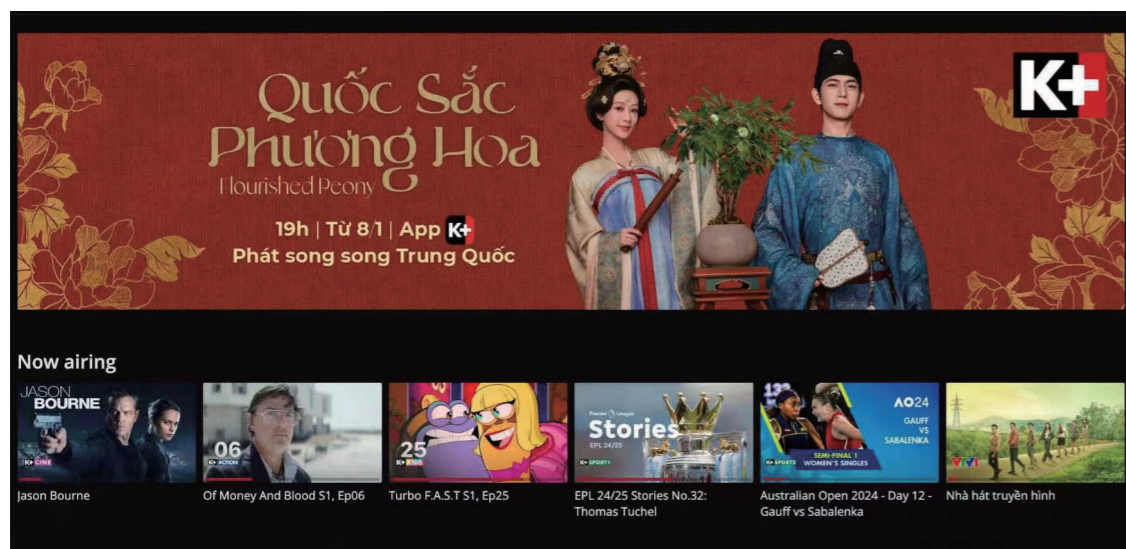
Quốc Sắc Phương Hoa
Flourished Peony
19h | Từ 8/1 | App K+
Phát song song Trung Quốc

K+

Now airing

JASON BOURNE
K+ CINE
Jason Bourne

06
K+ ACTION
Of Money And Blood S1, Ep06

25
K+ KIDS
Turbo F.A.S.T S1, Ep25

Premier League
Stories
EPL 24/25
K+ SPORT1
EPL 24/25 Stories No.32: Thomas Tuchel

AO24
GAUFF VS SABALENKA
SEMI-FINAL 1 WOMEN'S SINGLES
K+ SPORTS
Australian Open 2024 - Day 12 - Gauff vs Sabalenka

VTV1
Nhà hát truyền hình